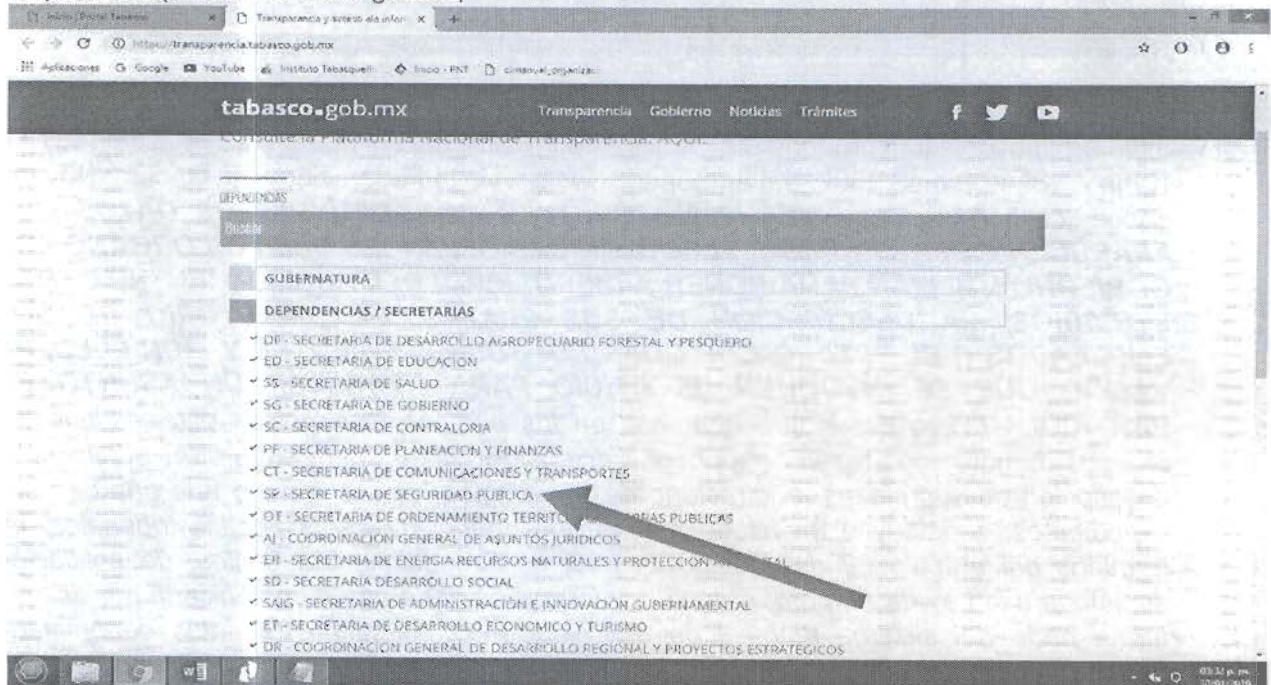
Inicio | Portal Tabasco
Transparencia y acceso a la inform
https://transparencia.tabasco.gob.mx
Aplicaciones Google YouTube Instituto Tabasqueño Inicio - PNT cimanual_organiza

tabasco.gob.mx Transparencia Gobierno Noticias Trámites

Consulte la Plataforma Nacional de Transparencia: AQUÍ

DEPENDENCIAS

Buscar

GUBERNATURA

DEPENDENCIAS / SECRETARIAS

DF - SECRETARIA DE DESARROLLO AGROPECUARIO FORESTAL Y PESQUERO
ED - SECRETARIA DE EDUCACION
SS - SECRETARIA DE SALUD
SG - SECRETARIA DE GOBIERNO
SC - SECRETARIA DE CONTRALORIA
PF - SECRETARIA DE PLANEACION Y FINANZAS
CT - SECRETARIA DE COMUNICACIONES Y TRANSPORTES
SP - SECRETARIA DE SEGURIDAD PUBLICA
OT - SECRETARIA DE ORDENAMIENTO TERRITO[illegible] OBRAS PUBLICAS
AJ - COORDINACION GENERAL DE ASUNTOS JURIDICOS
ER - SECRETARIA DE ENERGIA RECURSOS NATURALES Y PROTECCION AMBIENTAL
SD - SECRETARIA DESARROLLO SOCIAL
SAIG - SECRETARIA DE ADMINISTRACIÓN E INNOVACIÓN GUBERNAMENTAL
ET - SECRETARIA DE DESARROLLO ECONOMICO Y TURISMO
DR - COORDINACION GENERAL DE DESARROLLO REGIONAL Y PROYECTOS ESTRATEGICOS

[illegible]